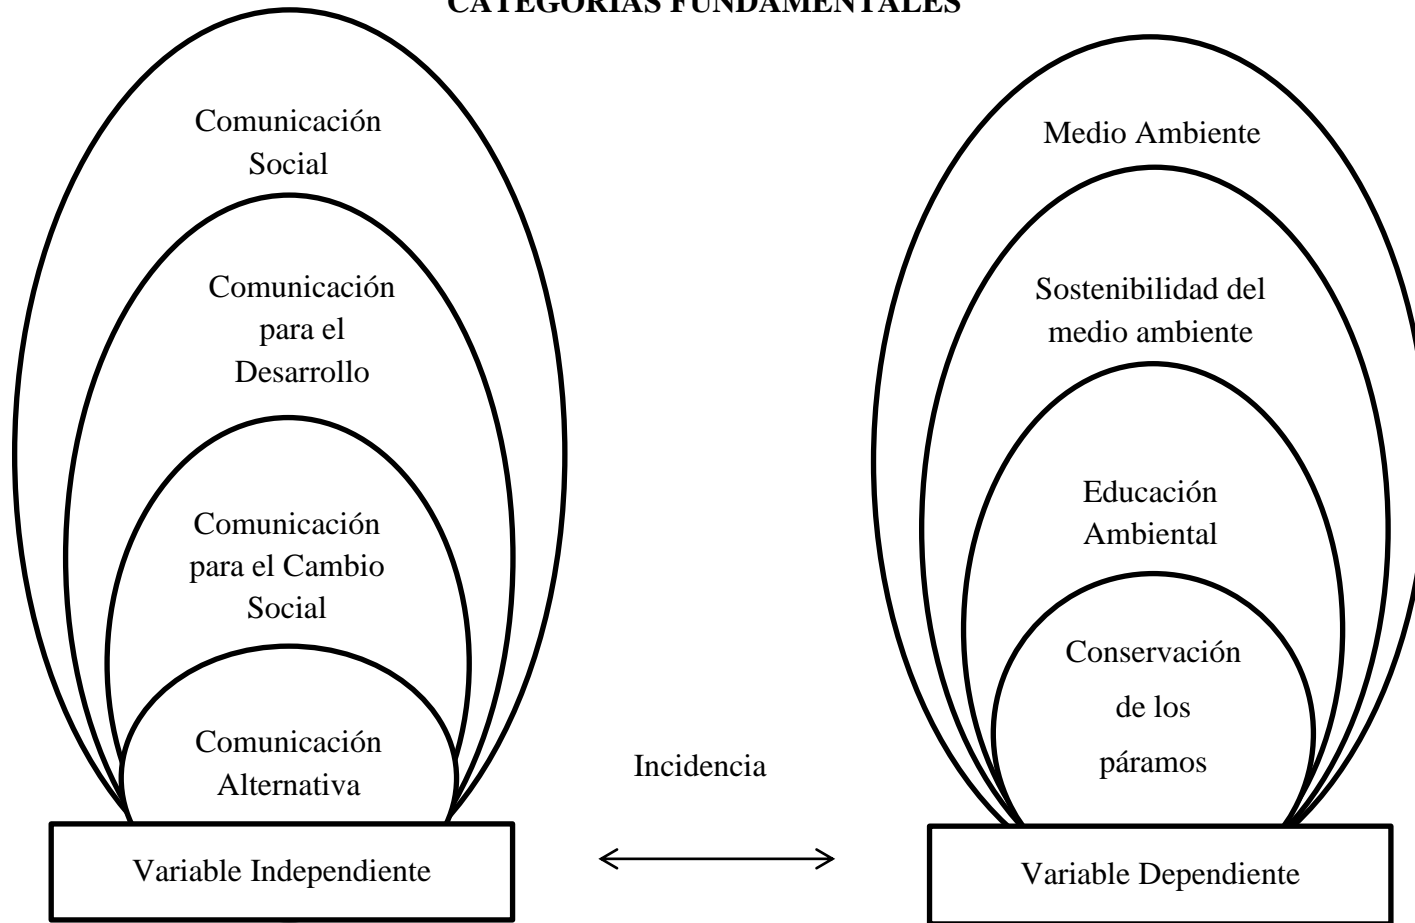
CATEGORIAS FUNDAMENTALES

Comunicación Social

Comunicación para el Desarrollo

Comunicación para el Cambio Social

Comunicación Alternativa

Variable Independiente

Incidencia

Medio Ambiente

Sostenibilidad del medio ambiente

Educación Ambiental

Conservación de los páramos

Variable Dependiente